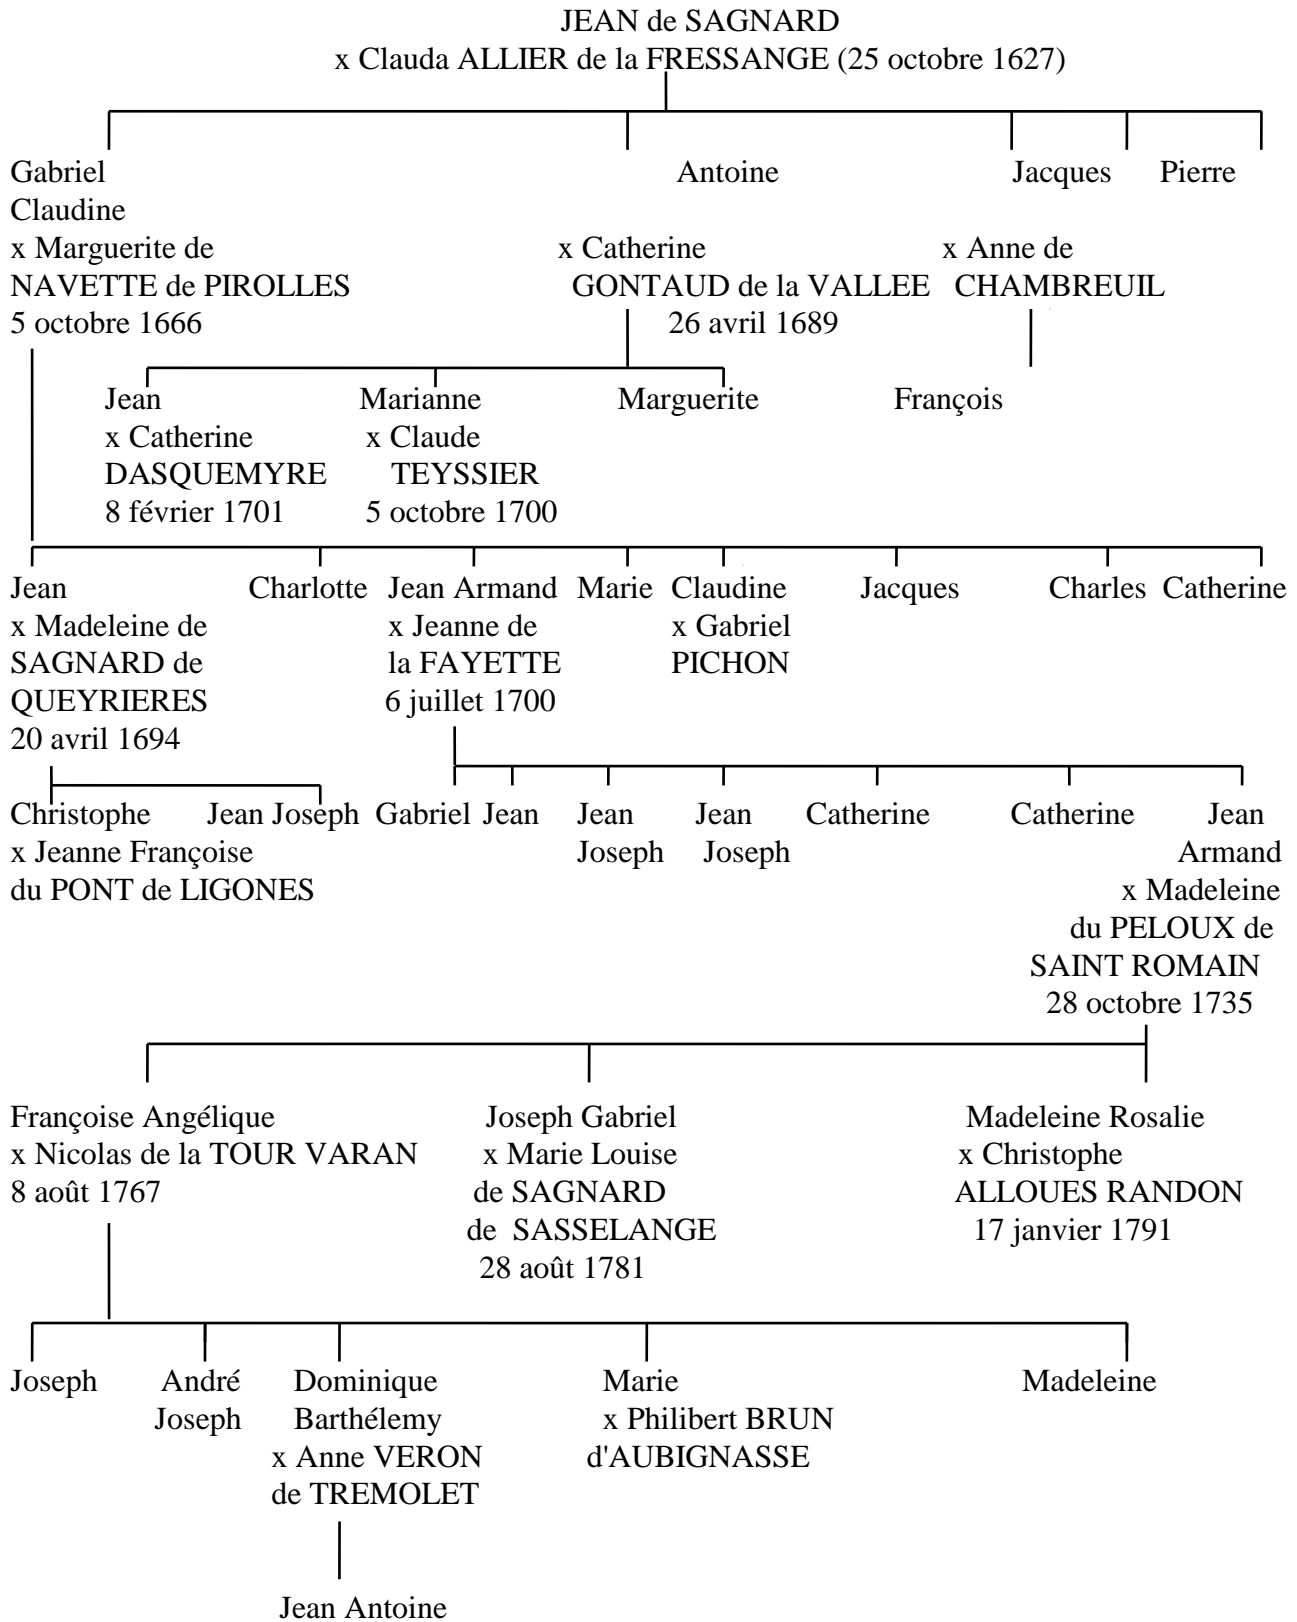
JEAN de SAGNARD
x Clauda ALLIER de la FRESSANGE (25 octobre 1627)

Gabriel
Claudine
x Marguerite de NAVETTE de PIROLLES
5 octobre 1666

Antoine
x Catherine GONTAUD de la VALLEE
26 avril 1689

Jacques
x Anne de CHAMBREUIL

Pierre

Jean
x Catherine DASQUEMYRE
8 février 1701

Marianne
x Claude TEYSSIER
5 octobre 1700

Marguerite

François

Jean
x Madeleine de SAGNARD de QUEYRIERES
20 avril 1694

Charlotte

Jean Armand
x Jeanne de la FAYETTE
6 juillet 1700

Marie

Claudine
x Gabriel PICHON

Jacques

Charles

Catherine

Christophe
x Jeanne Françoise du PONT de LIGONES

Jean Joseph

Gabriel

Jean

Jean Joseph

Jean Joseph

Catherine

Catherine

Jean Armand
x Madeleine du PELOUX de SAINT ROMAIN
28 octobre 1735

Françoise Angélique
x Nicolas de la TOUR VARAN
8 août 1767

Joseph Gabriel
x Marie Louise de SAGNARD de SASSELANGE
28 août 1781

Madeleine Rosalie
x Christophe ALLOUES RANDON
17 janvier 1791

Joseph

André Joseph

Dominique Barthélemy
x Anne VERON de TREMOLET

Marie
x Philibert BRUN d'AUBIGNASSE

Madeleine

Jean Antoine